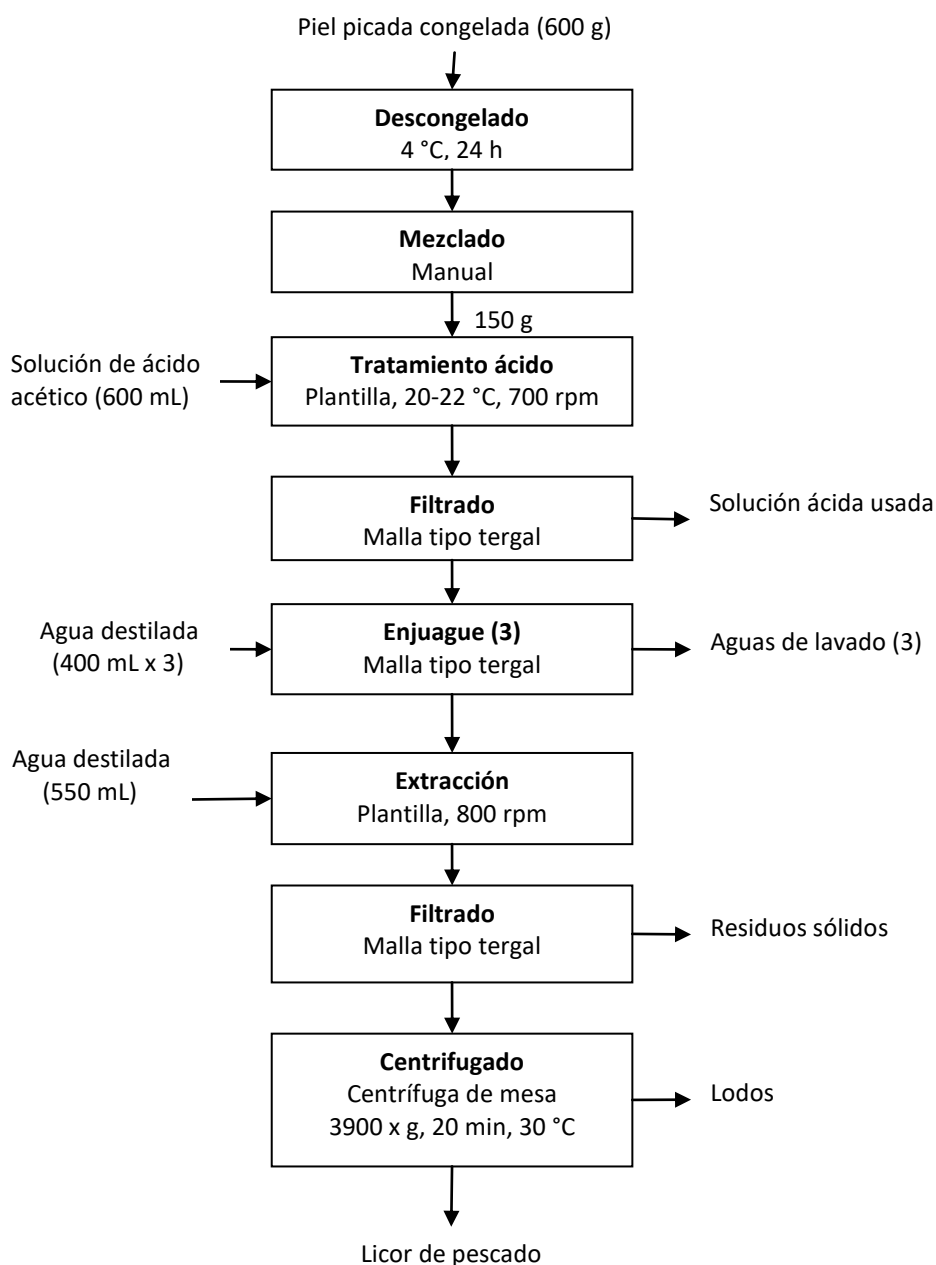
Piel picada congelada (600 g)

**Descongelado**
4 °C, 24 h

**Mezclado**
Manual

150 g

Solución de ácido acético (600 mL)

**Tratamiento ácido**
Plantilla, 20-22 °C, 700 rpm

**Filtrado**
Malla tipo tergal

Solución ácida usada

Agua destilada (400 mL x 3)

**Enjuague (3)**
Malla tipo tergal

Aguas de lavado (3)

Agua destilada (550 mL)

**Extracción**
Plantilla, 800 rpm

**Filtrado**
Malla tipo tergal

Residuos sólidos

**Centrifugado**
Centrífuga de mesa
3900 x g, 20 min, 30 °C

Lodos

Licor de pescado